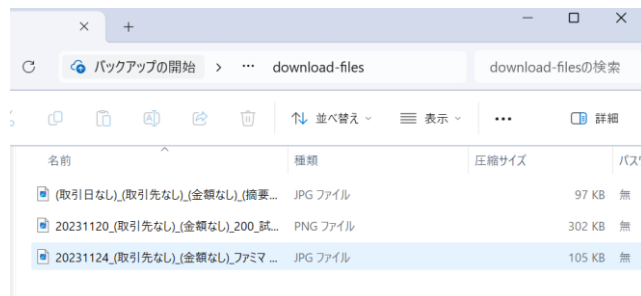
×
+
—
☐
×
C
バックアップの開始
>
···
download-files
download-filesの検索
並べ替え
表示
···
詳細
名前
種類
圧縮サイズ
パス
(取引日なし)_(取引先なし)_(金額なし)_(摘要...
JPG ファイル
97 KB
無
20231120_(取引先なし)_(金額なし)_200_試...
PNG ファイル
302 KB
無
20231124_(取引先なし)_(金額なし)_ファミマ...
JPG ファイル
105 KB
無